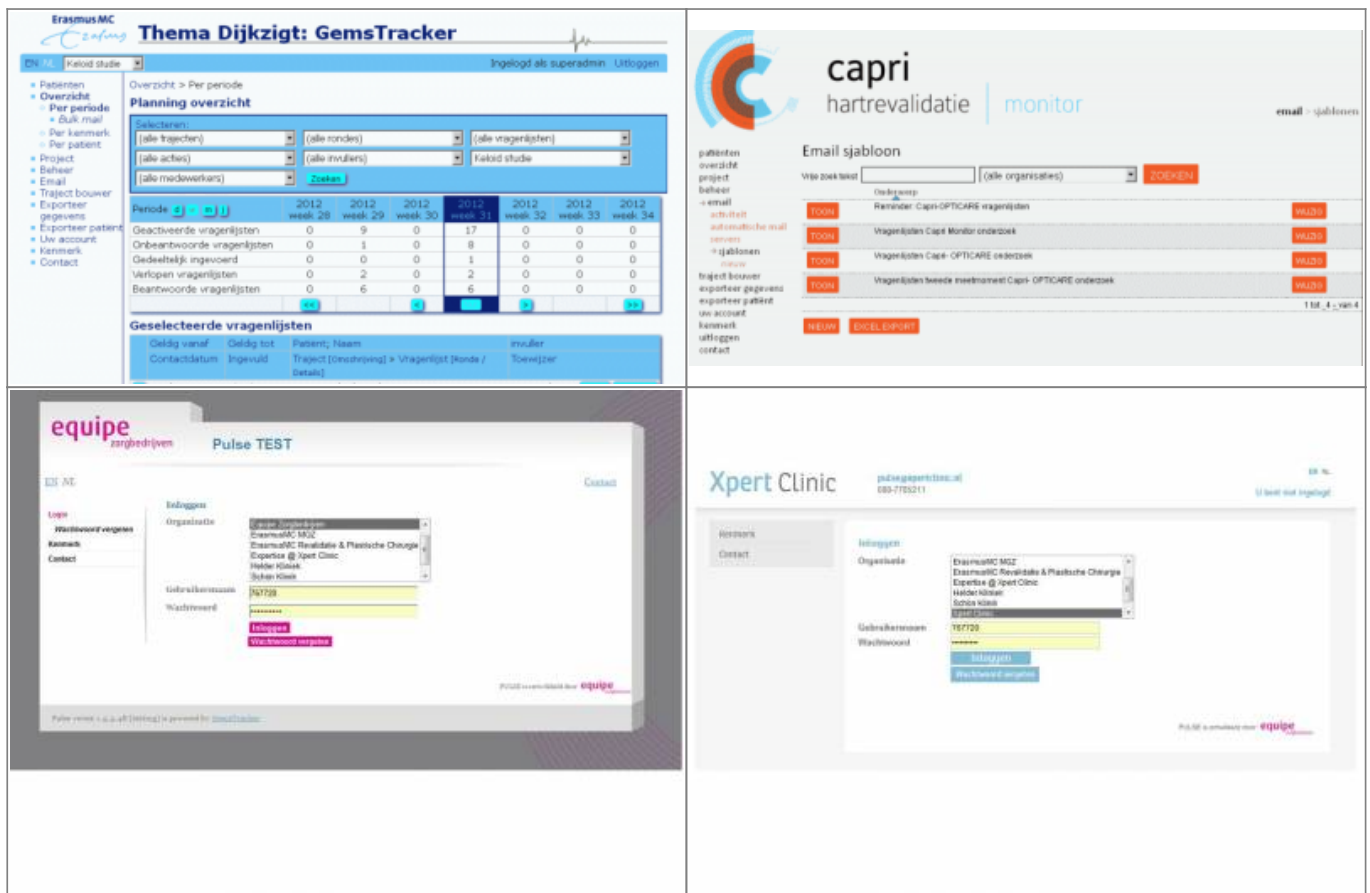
ErasmusMC

Thema Dijkzigt: GemsTracker

EN NL Keloid studie

Ingelogd als superadmin Uitloggen

- Patienten
- Overzicht
  - Per periode
    - Bulk mail
  - Per kenmerk
  - Per patient
- Project
- Beheer
- Email
- Traject bouwer
- Exporteer gegevens
- Exporteer patient
- Uw account
- Kenmerk
- Contact

Overzicht > Per periode

Planning overzicht

Selecteren:
(alle trajecten) (alle rondes) (alle vragenlijsten)
(alle acties) (alle invullers) Keloid studie
(alle medewerkers) Zoeken

| Periode | 2012 week 28 | 2012 week 29 | 2012 week 30 | 2012 week 31 | 2012 week 32 | 2012 week 33 | 2012 week 34 |
|---|---|---|---|---|---|---|---|
| Geactiveerde vragenlijsten | 0 | 9 | 0 | 17 | 0 | 0 | 0 |
| Onbeantwoorde vragenlijsten | 0 | 1 | 0 | 8 | 0 | 0 | 0 |
| Gedeeltelijk ingevoerd | 0 | 0 | 0 | 1 | 0 | 0 | 0 |
| Verlopen vragenlijsten | 0 | 2 | 0 | 2 | 0 | 0 | 0 |
| Beantwoorde vragenlijsten | 0 | 6 | 0 | 6 | 0 | 0 | 0 |

Geselecteerde vragenlijsten

Geldig vanaf Geldig tot Patient; Naam Invuller
Contactdatum Ingevuld Traject [Omschrijving] > Vragenlijst [Ronde / Details] Toewijzer

capri
hartrevalidatie monitor

email > sjablonen

patiënten
overzicht
project
beheer
- email
activiteit
automatische mail
servers
- sjablonen
nieuw
traject bouwer
exporteer gegevens
exporteer patiënt
uw account
kenmerk
uitloggen
contact

Email sjabloon

Vrije zoek tekst (alle organisaties) ZOEKEN

Onderwerp
TOON Reminder: Capri-OPTICARE vragenlijsten WIJZIG
TOON Vragenlijsten Capri Monitor onderzoek WIJZIG
TOON Vragenlijsten Capri- OPTICARE onderzoek WIJZIG
TOON Vragenlijsten tweede meetmoment Capri- OPTICARE onderzoek WIJZIG

1 tot 4 van 4

NIEUW EXCEL EXPORT

equipe zorgbedrijven

Pulse TEST

EN NL

Contact

Login
Wachtwoord vergeten
Kenmerk
Contact

Inloggen
Organisatie
Equipe Zorgbedrijven
ErasmusMC MGZ
ErasmusMC Revalidatie & Plastische Chirurgie
Expertise @ Xpert Clinic
Helder Kliniek
Schön Kliniek
Gebruikersnaam
Wachtwoord
Inloggen
Wachtwoord vergeten

PULSE is ontwikkeld door equipe

Pulse versie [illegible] is powered by GemsTracker

Xpert Clinic

pulse@xpertclinic.nl
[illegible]

EN NL
U bent niet ingelogd

Kenmerk
Contact

Inloggen
Organisatie
ErasmusMC MGZ
ErasmusMC Revalidatie & Plastische Chirurgie
Expertise @ Xpert Clinic
Helder Kliniek
Schön Kliniek
Xpert Clinic
Gebruikersnaam
Wachtwoord
Inloggen
Wachtwoord vergeten

PULSE is ontwikkeld door equipe